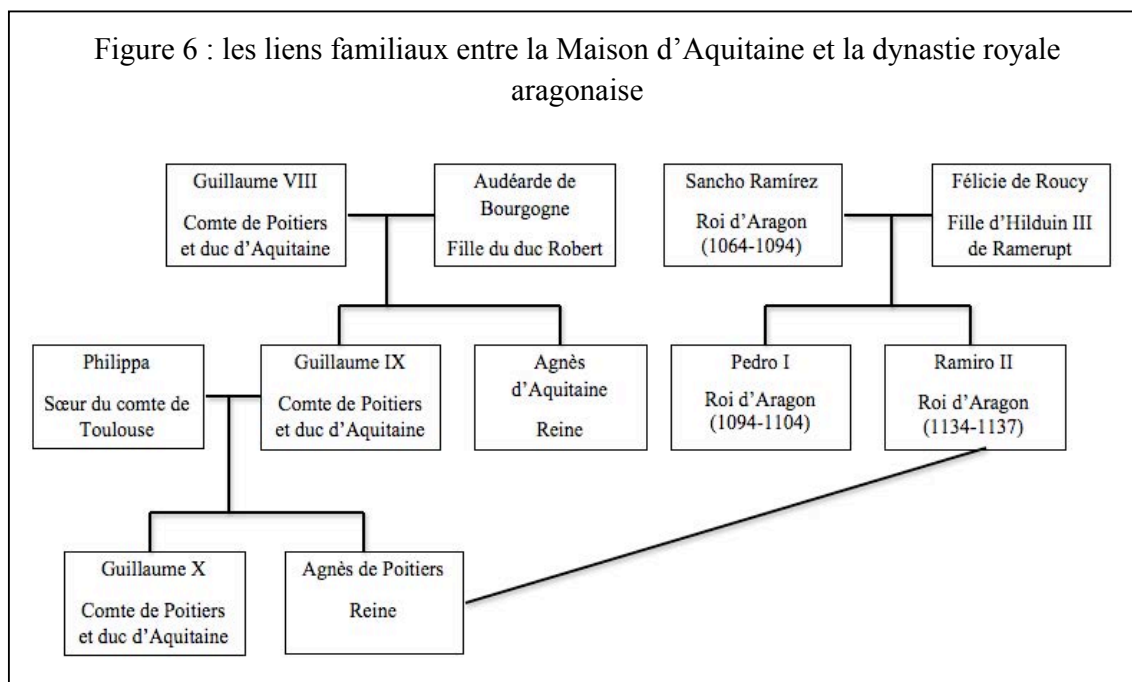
Figure 6 : les liens familiaux entre la Maison d'Aquitaine et la dynastie royale aragonaise

Guillaume VIII

Comte de Poitiers et duc d'Aquitaine

Audéarde de Bourgogne

Fille du duc Robert

Sancho Ramírez

Roi d'Aragon (1064-1094)

Félicie de Roucy

Fille d'Hilduin III de Ramerupt

Philippa

Sœur du comte de Toulouse

Guillaume IX

Comte de Poitiers et duc d'Aquitaine

Agnès d'Aquitaine

Reine

Pedro I

Roi d'Aragon (1094-1104)

Ramiro II

Roi d'Aragon (1134-1137)

Guillaume X

Comte de Poitiers et duc d'Aquitaine

Agnès de Poitiers

Reine